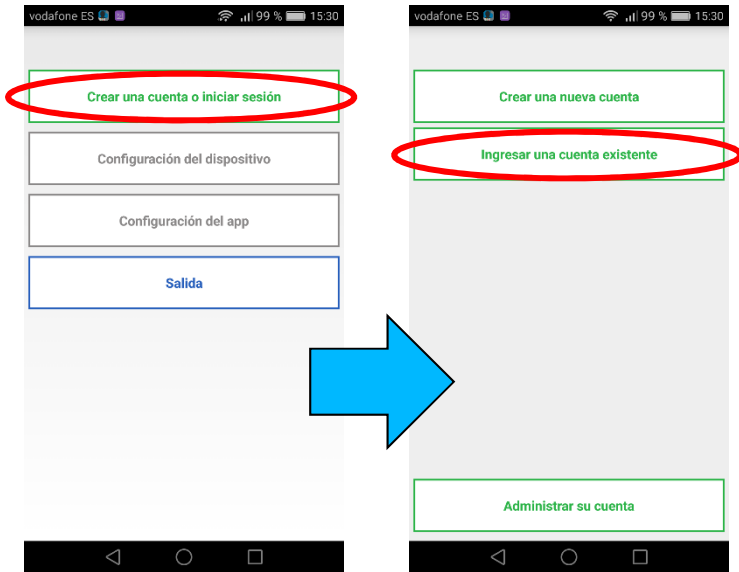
vodafone ES 99 % 15:30

Crear una cuenta o iniciar sesión

Configuración del dispositivo

Configuración del app

Salida

vodafone ES 99 % 15:30

Crear una nueva cuenta

Ingresar una cuenta existente

Administrar su cuenta